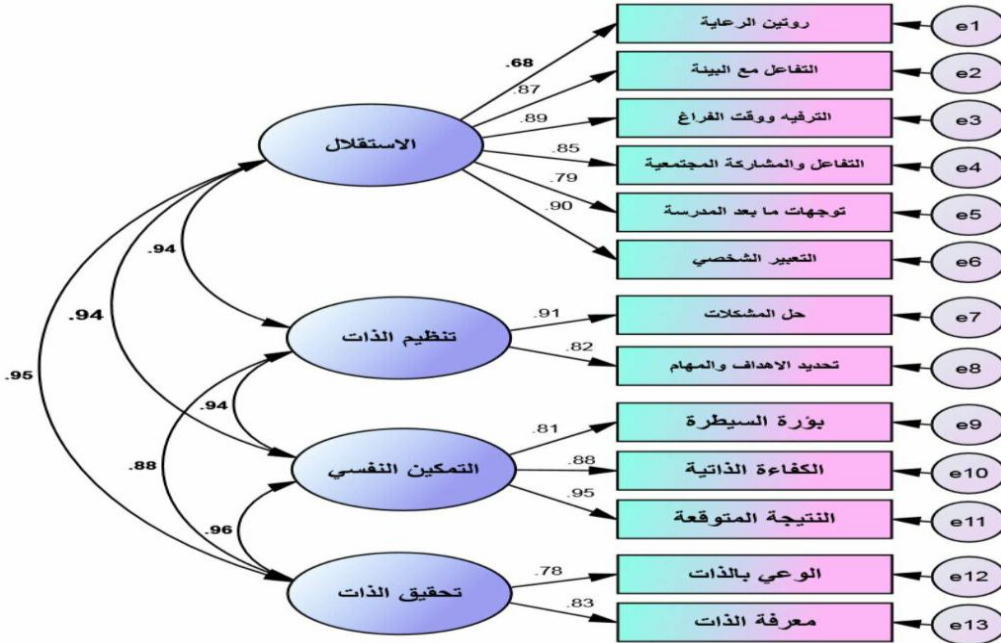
روتين الرعاية
e1
التفاعل مع البيئة
e2
الترفيه ووقت الفراغ
e3
التفاعل والمشاركة المجتمعية
e4
توجهات ما بعد المدرسة
e5
التعبير الشخصي
e6
حل المشكلات
e7
تحديد الاهداف والمهام
e8
بؤرة السيطرة
e9
الكفاءة الذاتية
e10
النتيجة المتوقعة
e11
الوعي بالذات
e12
معرفة الذات
e13

الاستقلال
.68
.87
.89
.85
.79
.90

تنظيم الذات
.91
.82

التمكين النفسي
.81
.88
.95

تحقيق الذات
.78
.83

.94
.94
.95
.94
.88
.96